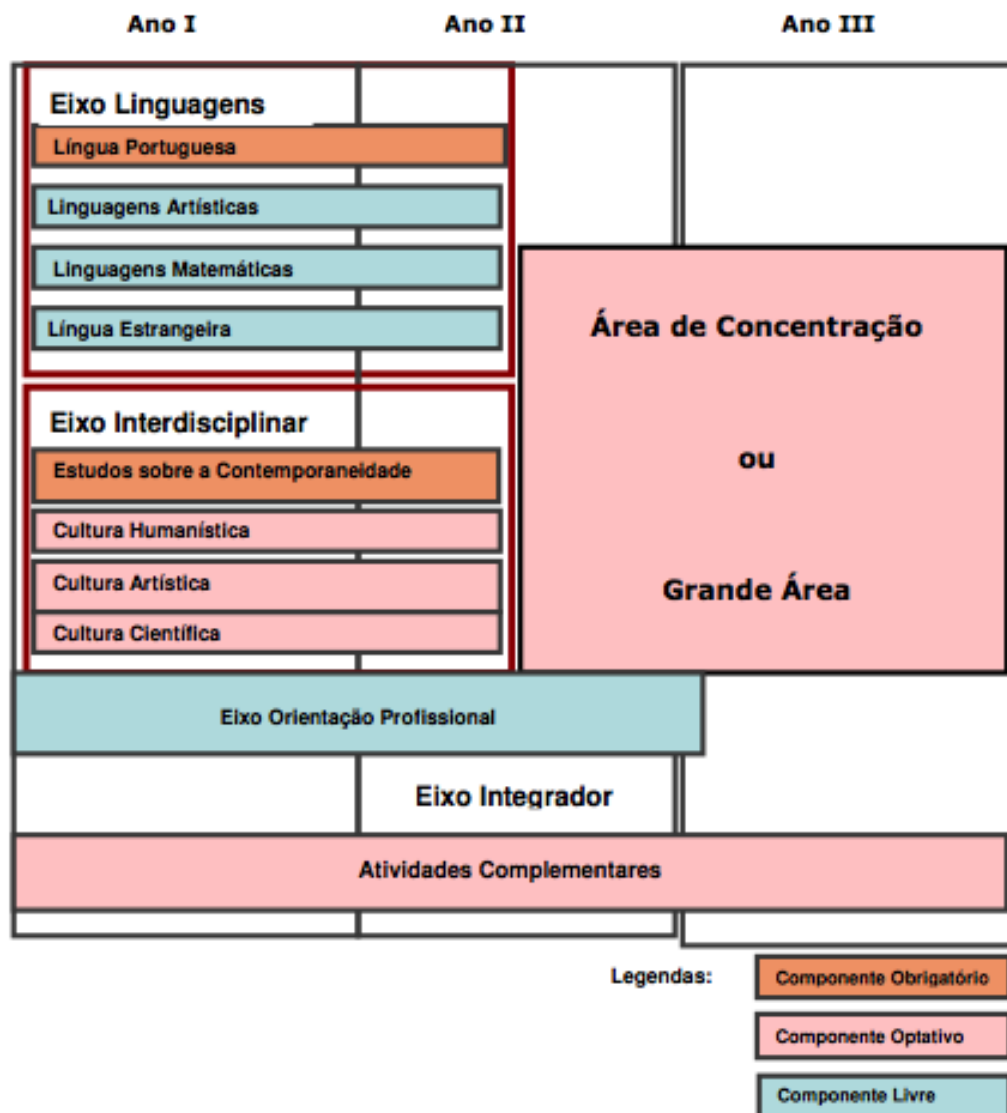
Ano I
Ano II
Ano III

Eixo Linguagens
Língua Portuguesa
Linguagens Artísticas
Linguagens Matemáticas
Língua Estrangeira

Eixo Interdisciplinar
Estudos sobre a Contemporaneidade
Cultura Humanística
Cultura Artística
Cultura Científica

Área de Concentração

ou

Grande Área

Eixo Orientação Profissional

Eixo Integrador

Atividades Complementares

Legendas:
Componente Obrigatório
Componente Optativo
Componente Livre